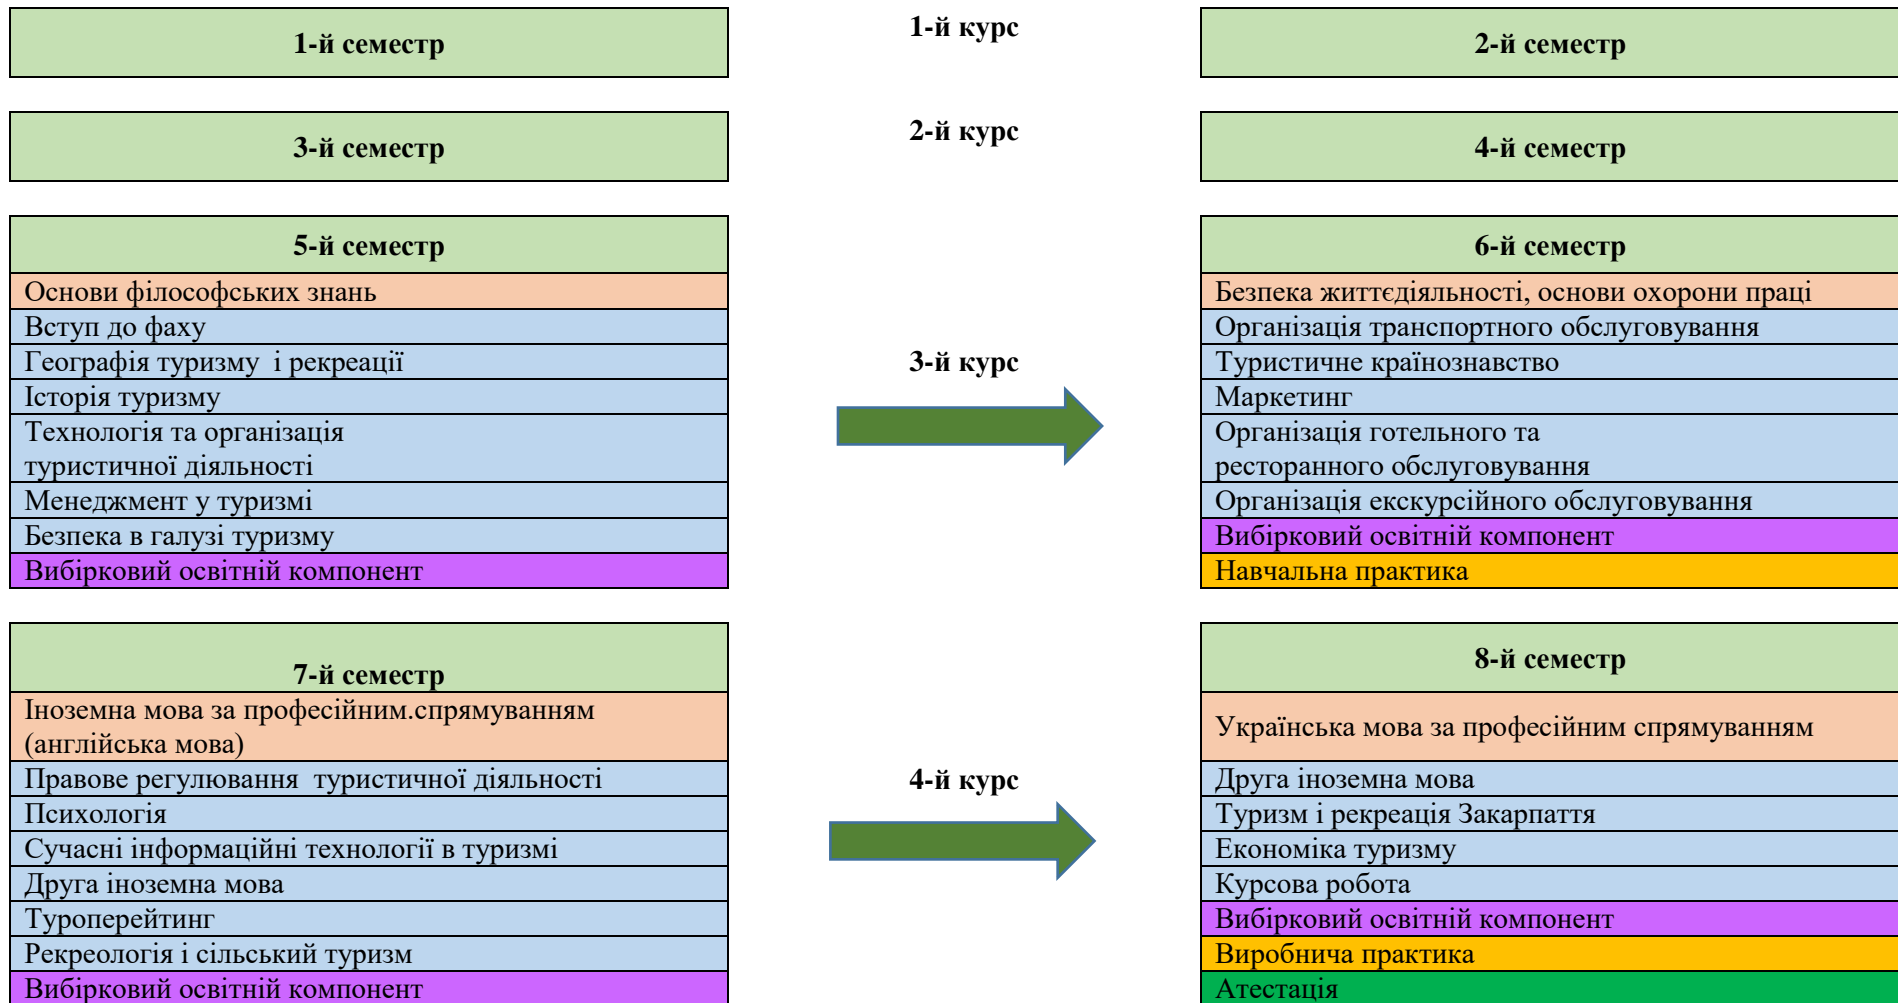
| 1-й семестр |
|---|

1-й курс

| 2-й семестр |
|---|

| 3-й семестр |
|---|

2-й курс

| 4-й семестр |
|---|

| 5-й семестр |
|---|
| Основи філософських знань |
| Вступ до фаху |
| Географія туризму і рекреації |
| Історія туризму |
| Технологія та організація туристичної діяльності |
| Менеджмент у туризмі |
| Безпека в галузі туризму |
| Вибірковий освітній компонент |

3-й курс

| 6-й семестр |
|---|
| Безпека життєдіяльності, основи охорони праці |
| Організація транспортного обслуговування |
| Туристичне країнознавство |
| Маркетинг |
| Організація готельного та ресторанного обслуговування |
| Організація екскурсійного обслуговування |
| Вибірковий освітній компонент |
| Навчальна практика |

| 7-й семестр |
|---|
| Іноземна мова за професійним.спрямуванням (англійська мова) |
| Правове регулювання туристичної діяльності |
| Психологія |
| Сучасні інформаційні технології в туризмі |
| Друга іноземна мова |
| Туроперейтинг |
| Рекреологія і сільський туризм |
| Вибірковий освітній компонент |

4-й курс

| 8-й семестр |
|---|
| Українська мова за професійним спрямуванням |
| Друга іноземна мова |
| Туризм і рекреація Закарпаття |
| Економіка туризму |
| Курсова робота |
| Вибірковий освітній компонент |
| Виробнича практика |
| Атестація |